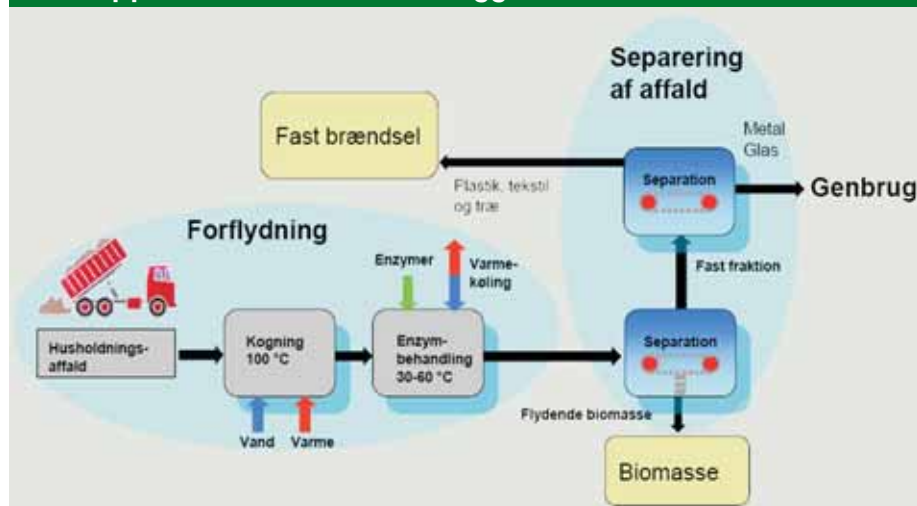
Separering af affald

Fast brændsel

Metal
Glas

Separation

Genbrug

Plastik, tekstil og træ

Forflydning

Enzymer

Varme-køling

Fast fraktion

Husholdnings-affald

Kogning 100 °C

Enzym-behandling 30-60 °C

Separation

Flydende biomasse

Vand

Varme

Biomasse